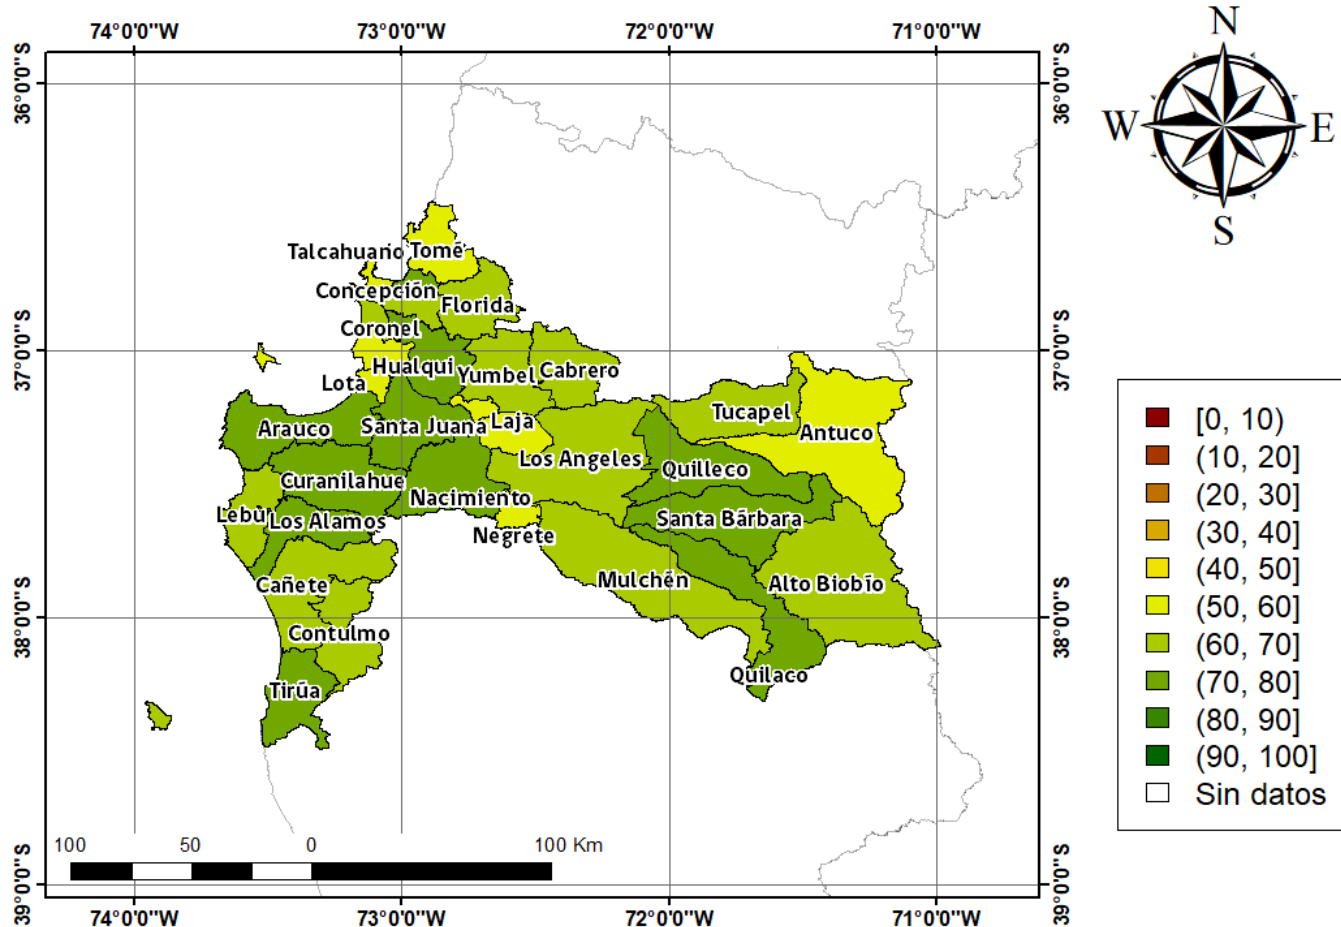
74°0'0"W 73°0'0"W 72°0'0"W 71°0'0"W

36°0'0"S 37°0'0"S 38°0'0"S 39°0'0"S

36°0'0"S 37°0'0"S 38°0'0"S 39°0'0"S

N
W E
S

Talcahuano Tomé
Concepción
Florida
Coronel
Hualqui
Lota
Yumbel
Cabrero
Tucapel
Antuco
Arauco
Santa Juana
Laja
Los Angeles
Quilleco
Curanilahue
Nacimiento
Lebú
Los Alamos
Negrete
Santa Bárbara
Cañete
Mulchén
Alto Biobío
Contulmo
Quilaco
Tirúa

100 50 0 100 Km

74°0'0"W 73°0'0"W 72°0'0"W 71°0'0"W

[0, 10)
(10, 20]
(20, 30]
(30, 40]
(40, 50]
(50, 60]
(60, 70]
(70, 80]
(80, 90]
(90, 100]
Sin datos